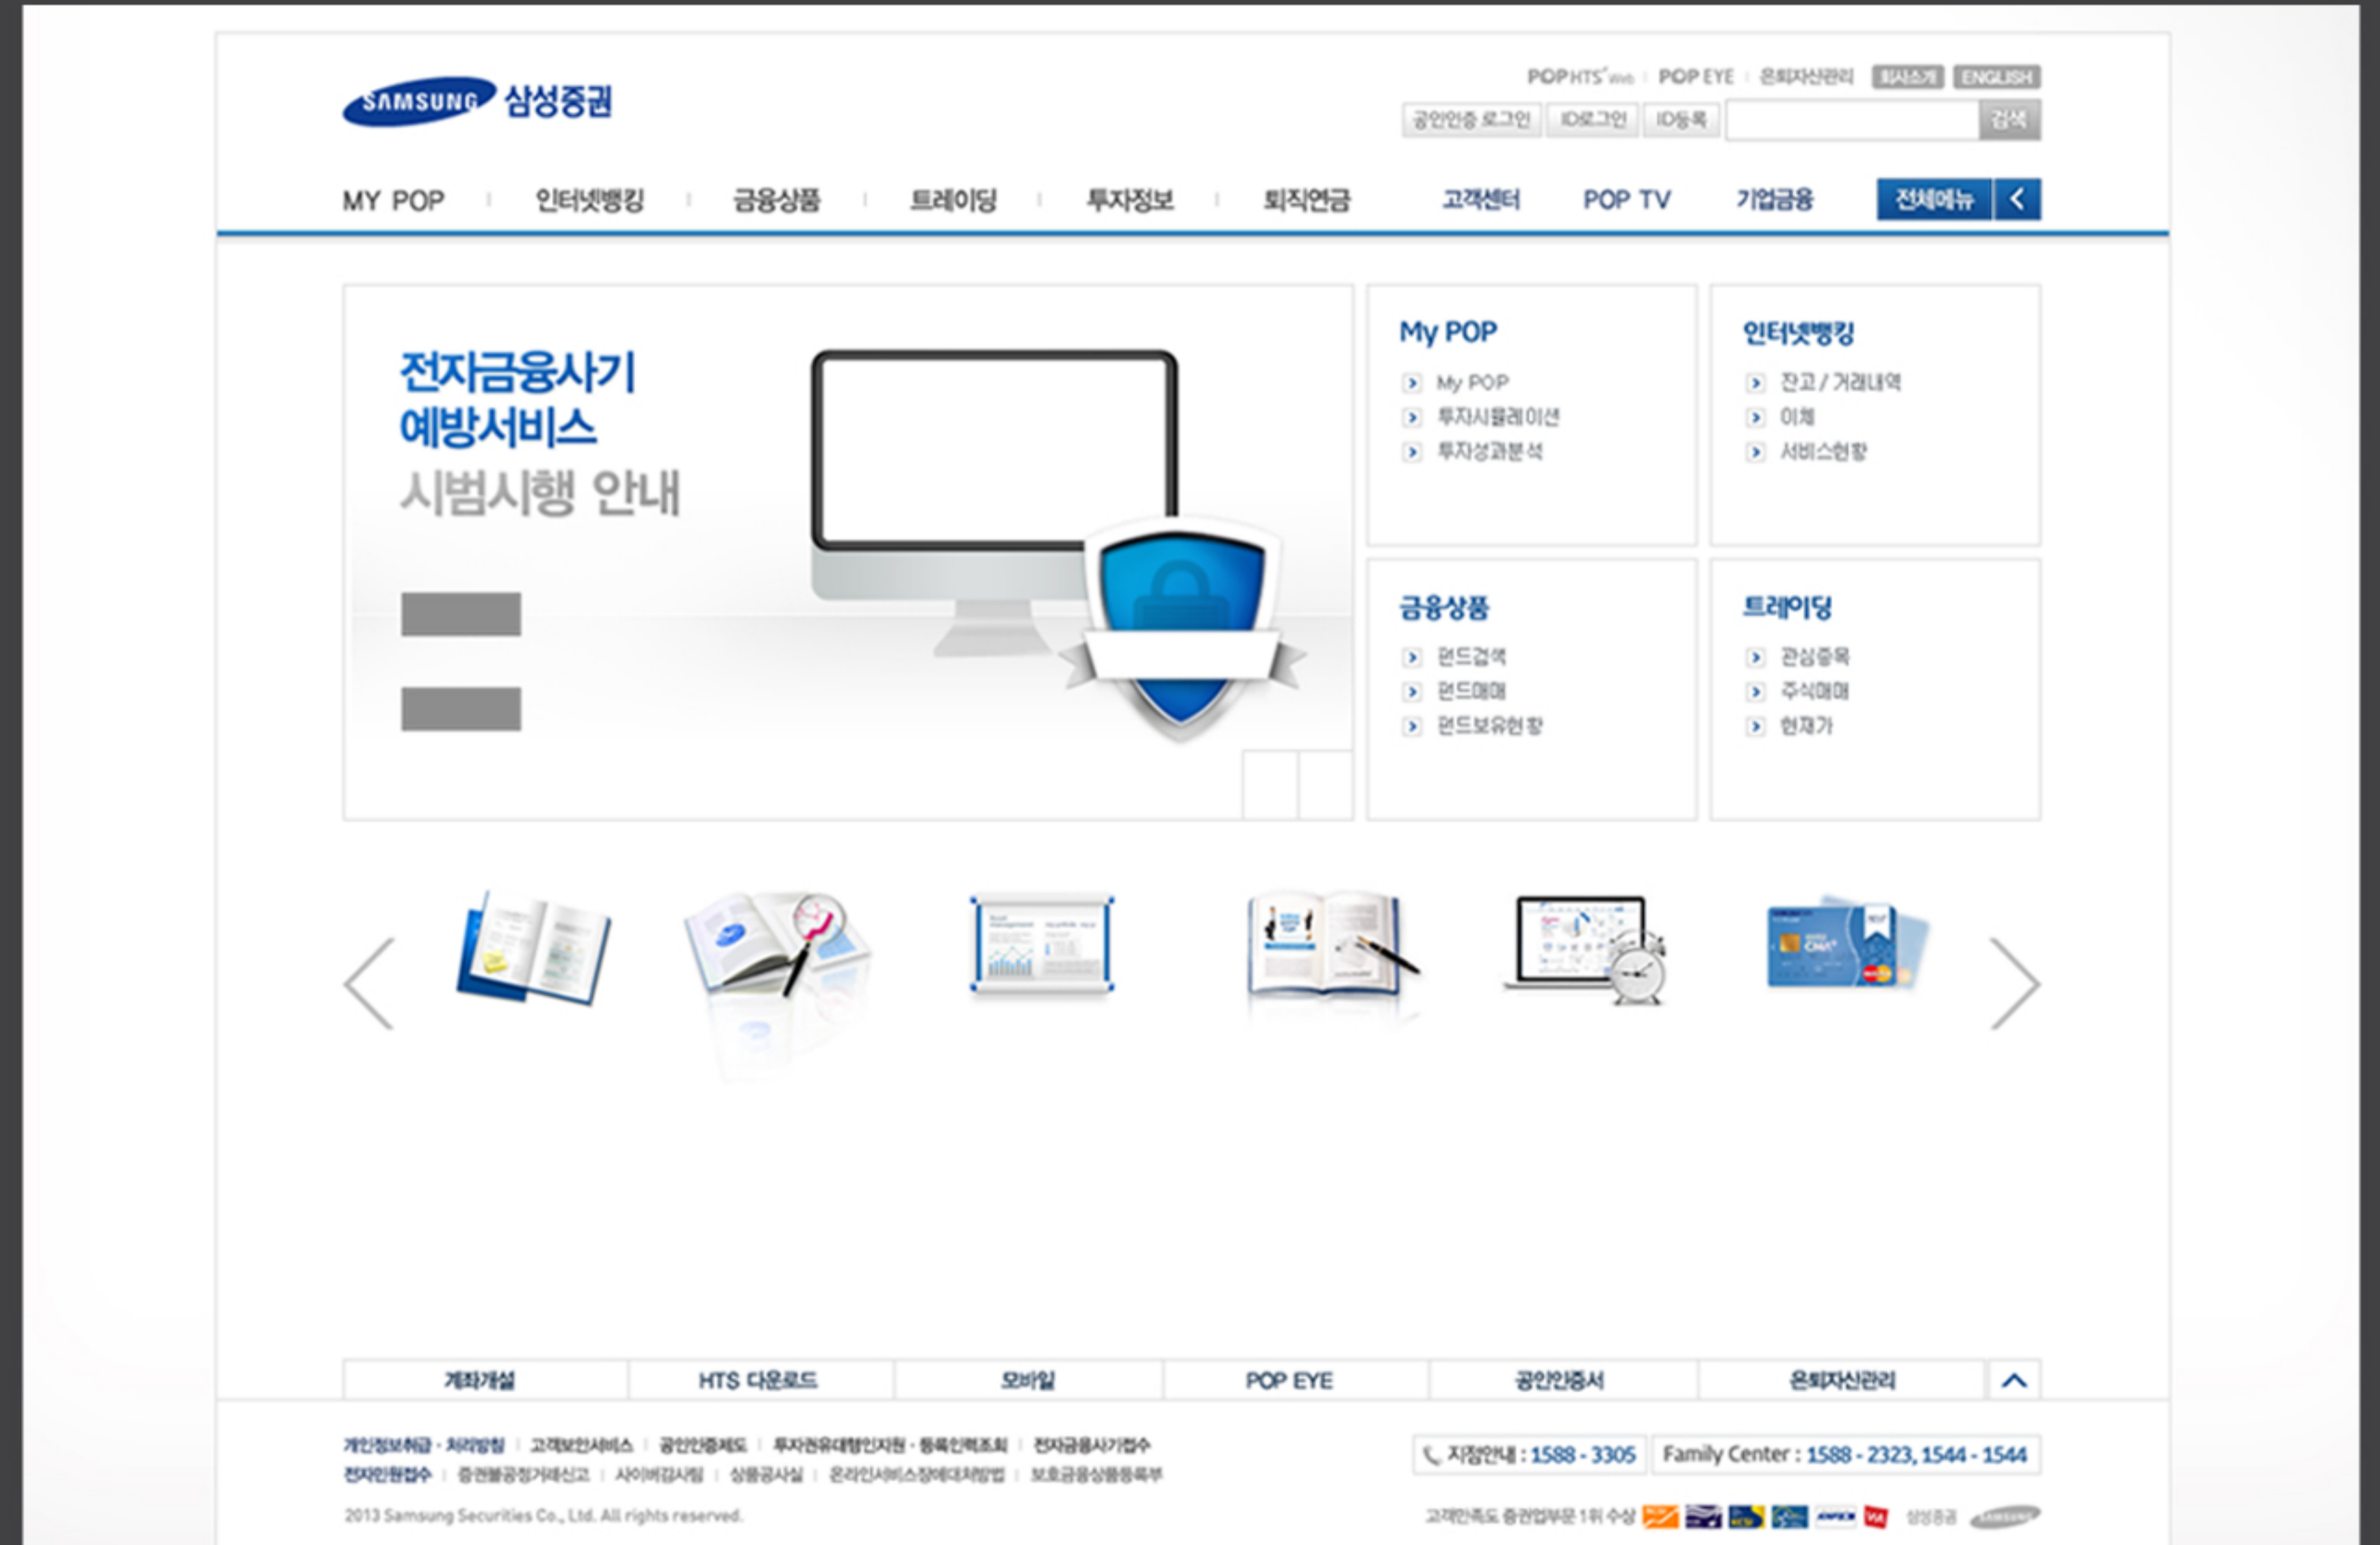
SAMSUNG 삼성증권

POP HTS web | POP EYE | 은퇴자산관리 회사소개 ENGLISH

공인인증 로그인 ID로그인 ID등록 검색

MY POP | 인터넷뱅킹 | 금융상품 | 트레이딩 | 투자정보 | 퇴직연금 고객센터 POP TV 기업금융 전체메뉴

전자금융사기 예방서비스 시범시행 안내

My POP
My POP
투자시뮬레이션
투자성과분석

인터넷뱅킹
잔고 / 거래내역
이체
서비스현황

금융상품
펀드검색
펀드매매
펀드보유현황

트레이딩
관심종목
주식매매
현재가

계좌개설 | HTS 다운로드 | 모바일 | POP EYE | 공인인증서 | 은퇴자산관리

개인정보취급 · 처리방침 | 고객보안서비스 | 공인인증제도 | 투자권유대행인지원 · 등록인력조회 | 전자금융사기접수
전자민원접수 | 증권불공정거래신고 | 사이버감사실 | 상품공시실 | 온라인서비스장애대처방법 | 보호금융상품등록부

지점안내 : 1588 - 3305 Family Center : 1588 - 2323, 1544 - 1544

2013 Samsung Securities Co., Ltd. All rights reserved.

고객만족도 증권업부문 1위 수상 삼성증권 SAMSUNG